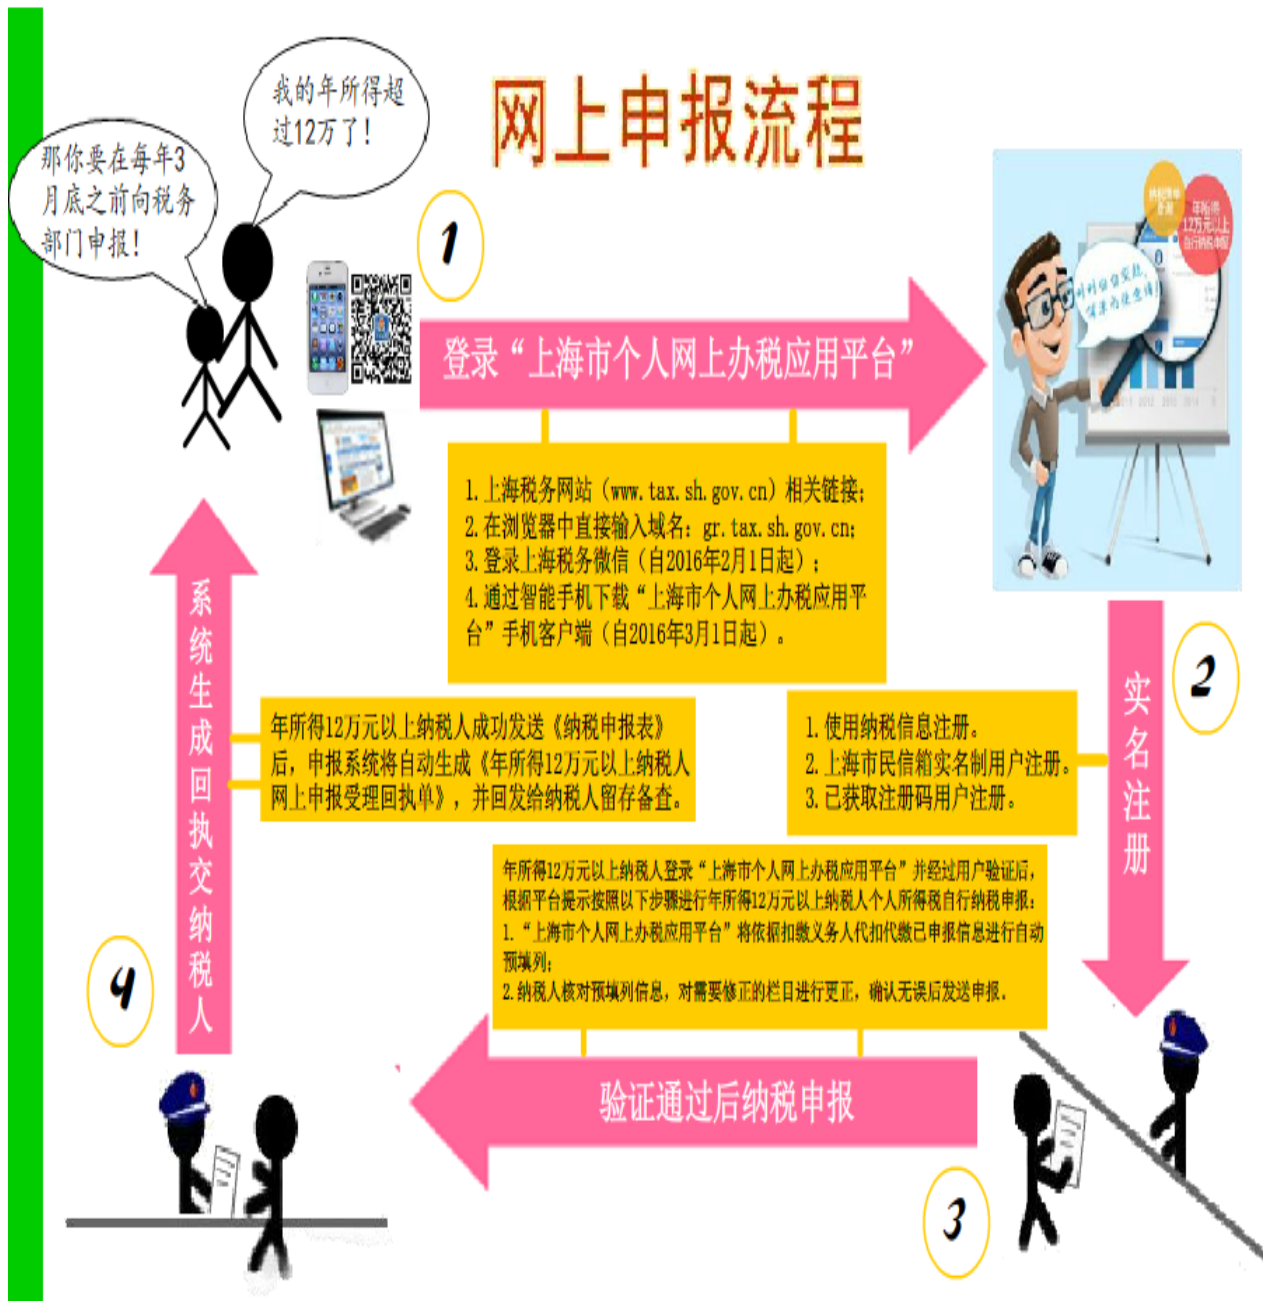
网上申报流程

我的年所得超过12万了！

那你要在每年3月底之前向税务部门申报！

1

登录“上海市个人网上办税应用平台”

纳税申报
年所得12万元以上自行纳税申报

1. 上海税务网站（www.tax.sh.gov.cn）相关链接；
2. 在浏览器中直接输入域名：gr.tax.sh.gov.cn；
3. 登录上海税务微信（自2016年2月1日起）；
4. 通过智能手机下载“上海市个人网上办税应用平台”手机客户端（自2016年3月1日起）。

2

实名注册

1. 使用纳税信息注册。
2. 上海市民信箱实名制用户注册。
3. 已获取注册码用户注册。

年所得12万元以上纳税人成功发送《纳税申报表》后，申报系统将自动生成《年所得12万元以上纳税人网上申报受理回执单》，并回发给纳税人留存备查。

系统生成回执交纳税人

年所得12万元以上纳税人登录“上海市个人网上办税应用平台”并经过用户验证后，根据平台提示按照以下步骤进行年所得12万元以上纳税人个人所得税自行纳税申报：
1. “上海市个人网上办税应用平台”将依据扣缴义务人代扣代缴已申报信息进行自动预填列；
2. 纳税人核对预填列信息，对需要修正的栏目进行更正，确认无误后发送申报。

4

验证通过后纳税申报

3